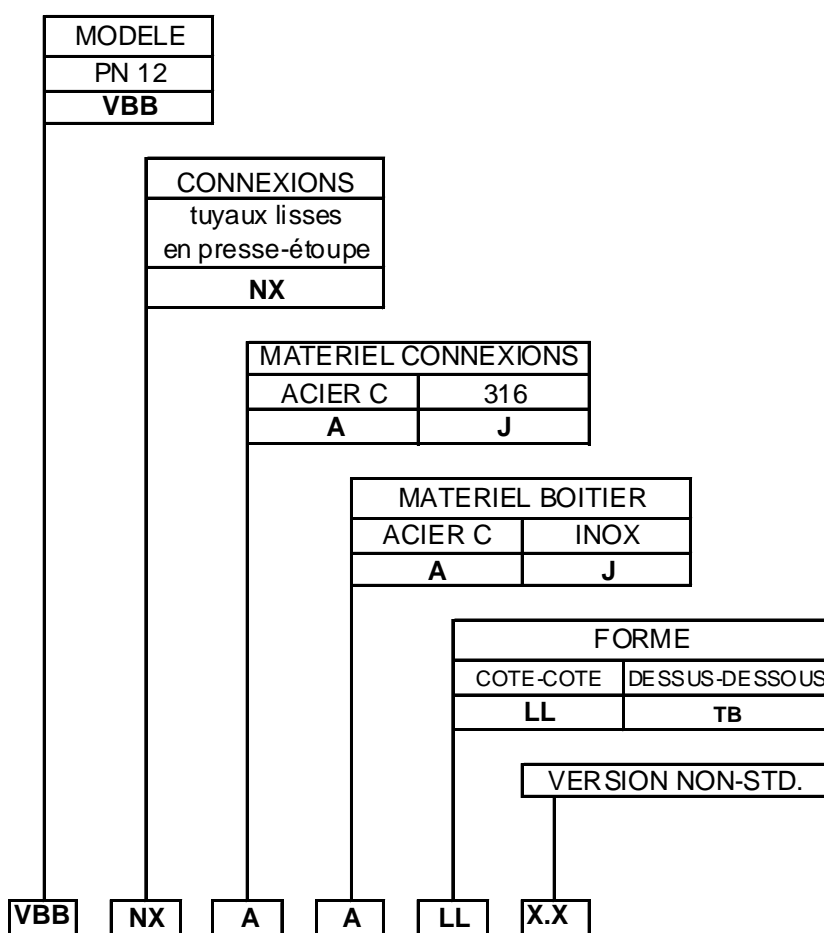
MODELE
PN 12
**VBB**

CONNEXIONS
tuyaux lisses
en presse-étoupe
**NX**

| MATERIEL CONNEXIONS | |
|---|---|
| ACIER C | 316 |
| **A** | **J** |

| MATERIEL BOITIER | |
|---|---|
| ACIER C | INOX |
| **A** | **J** |

| FORME | |
|---|---|
| COTE-COTE | DESSUS-DESSOUS |
| **LL** | **TB** |

VERSION NON-STD.

VBB NX A A LL X.X